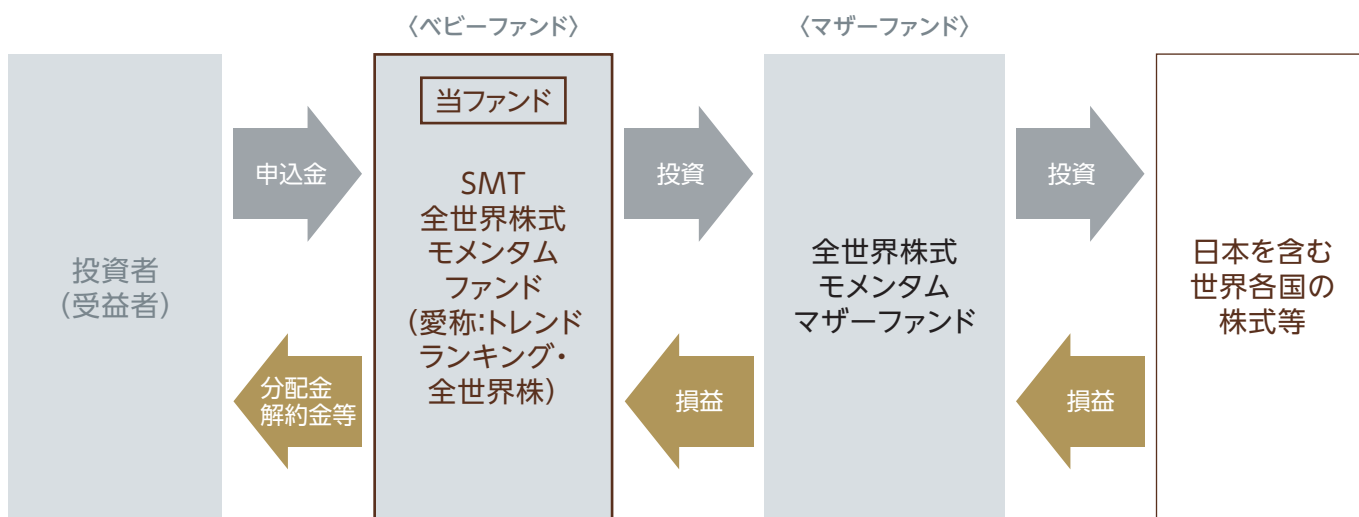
〈ベビーファンド〉

〈マザーファンド〉

投資者
(受益者)

申込金

分配金
解約金等

当ファンド

SMT
全世界株式
モメンタム
ファンド
(愛称:トレンド
ランキング・
全世界株)

投資

損益

全世界株式
モメンタム
マザーファンド

投資

損益

日本を含む
世界各国の
株式等